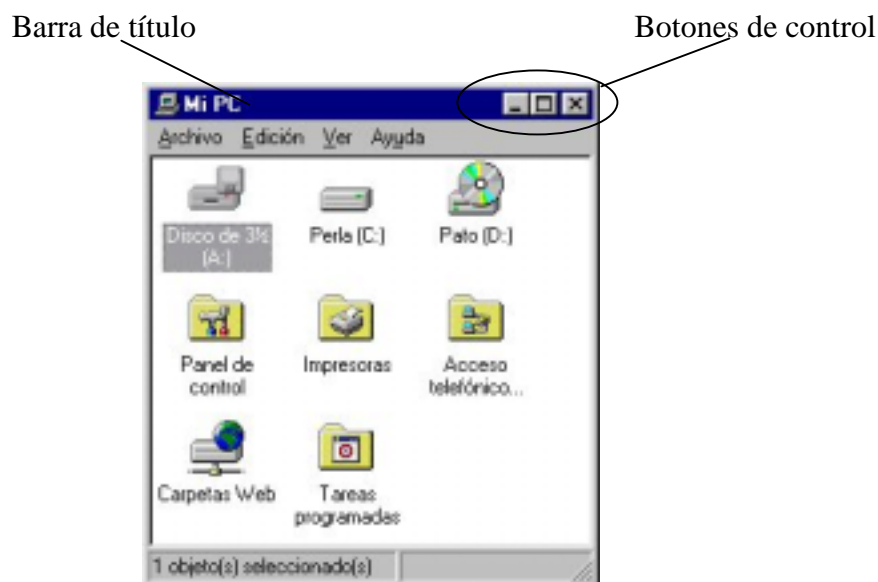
Barra de título

Botones de control

Mi PC

Archivo Edición Ver Ayuda

Disco de 3½ (A:)

Perla (C:)

Pato (D:)

Panel de control

Impresoras

Acceso telefónico...

Carpetas Web

Tareas programadas

1 objeto(s) seleccionado(s)